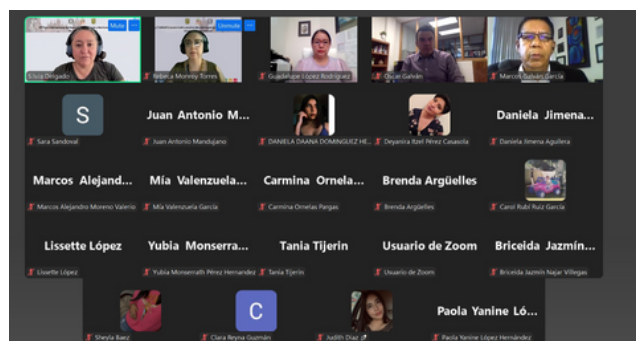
Mute
Silvia Delgado
Unmute
Rebeca Monroy Torres
Guadalupe López Rodríguez
Oscar Galván
Marcos Galván García

S
Sara Sandoval
Juan Antonio M...
Juan Antonio Mandujano
DANIELA DAANA DOMINGUEZ HE...
Deyanira Itzel Pérez Casasola
Daniela Jimena...
Daniela Jimena Aguilera

Marcos Alejand...
Marcos Alejandro Moreno Valerio
Mía Valenzuela...
Mía Valenzuela García
Carmina Ornela...
Carmina Ornelas Pargas
Brenda Argüelles
Brenda Argüelles
Carol Rubí Ruiz García

Lissette López
Lissette López
Yubia Monserra...
Yubia Monserrath Pérez Hernandez
Tania Tijerin
Tania Tijerin
Usuario de Zoom
Usuario de Zoom
Briceida Jazmín...
Briceida Jazmín Najar Villegas

Sheyla Baez
C
Clara Reyna Guzmán
Judith Diaz
Paola Yanine Ló...
Paola Yanine López Hernández